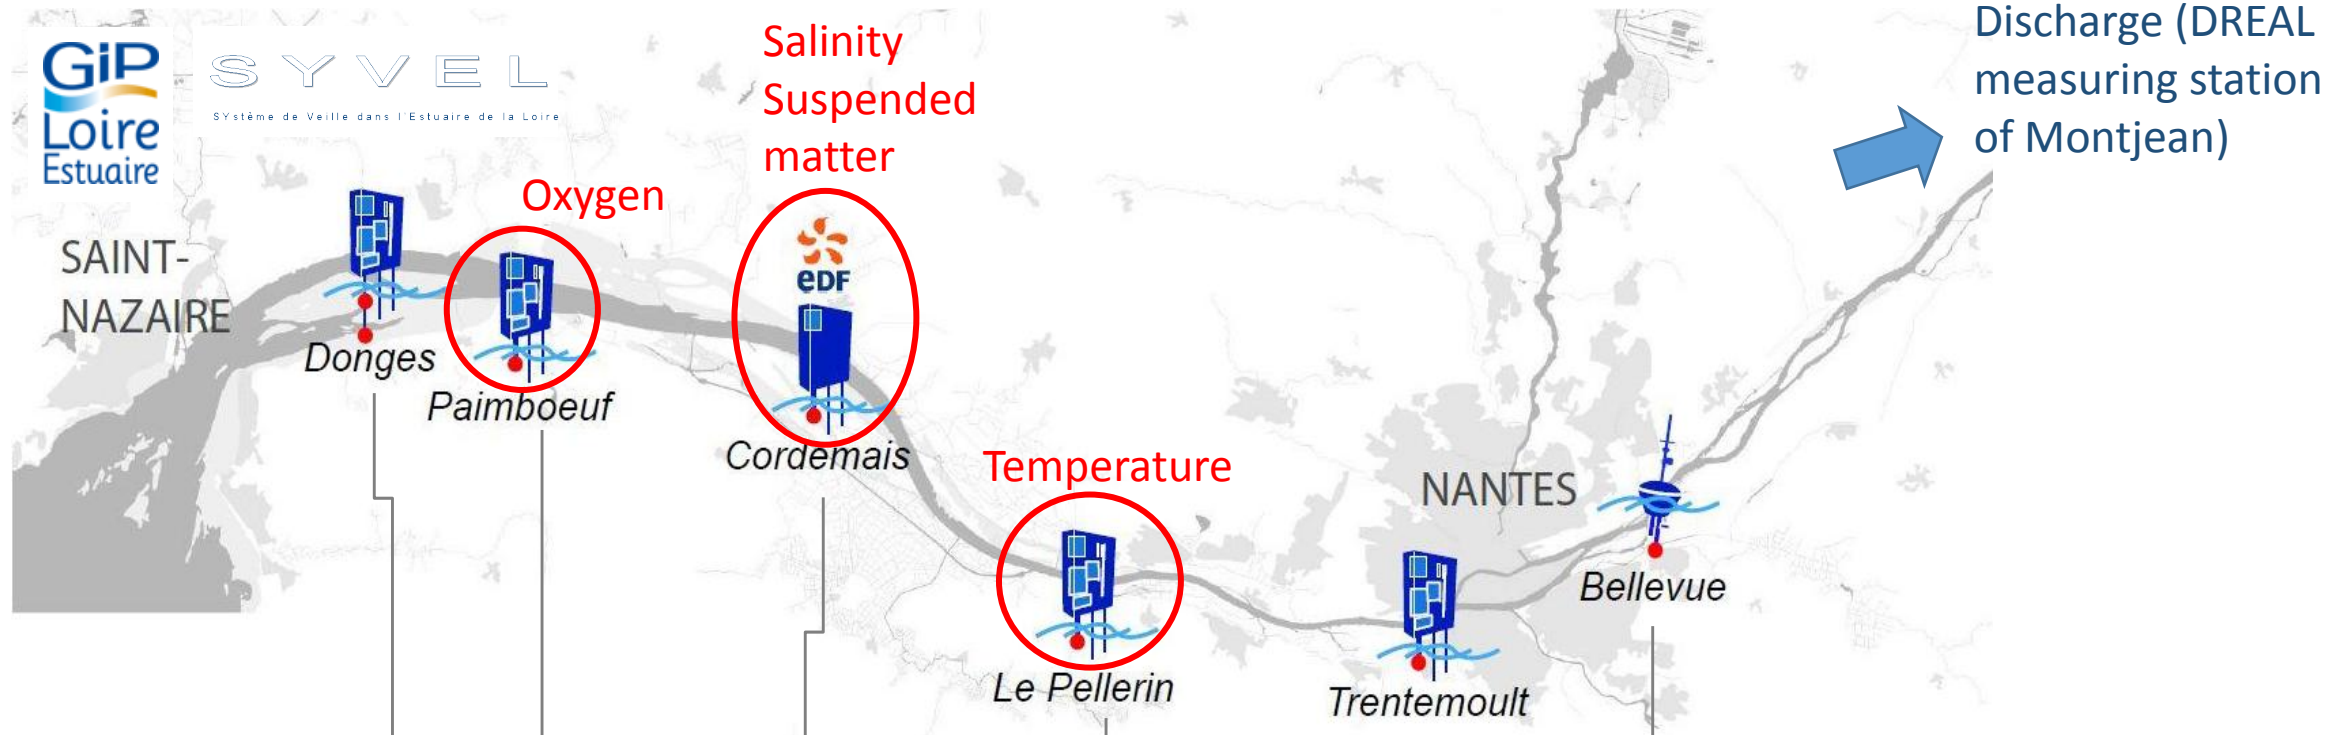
GIP Loire Estuaire

SYVEL
SYstème de Veille dans l'Estuaire de la Loire

Salinity
Suspended matter

Oxygen

Discharge (DREAL measuring station of Montjean)

eDF

SAINT-NAZAIRE

Donges

Paimboeuf

Cordemais

Temperature

NANTES

Bellevue

Le Pellerin

Trentemoult